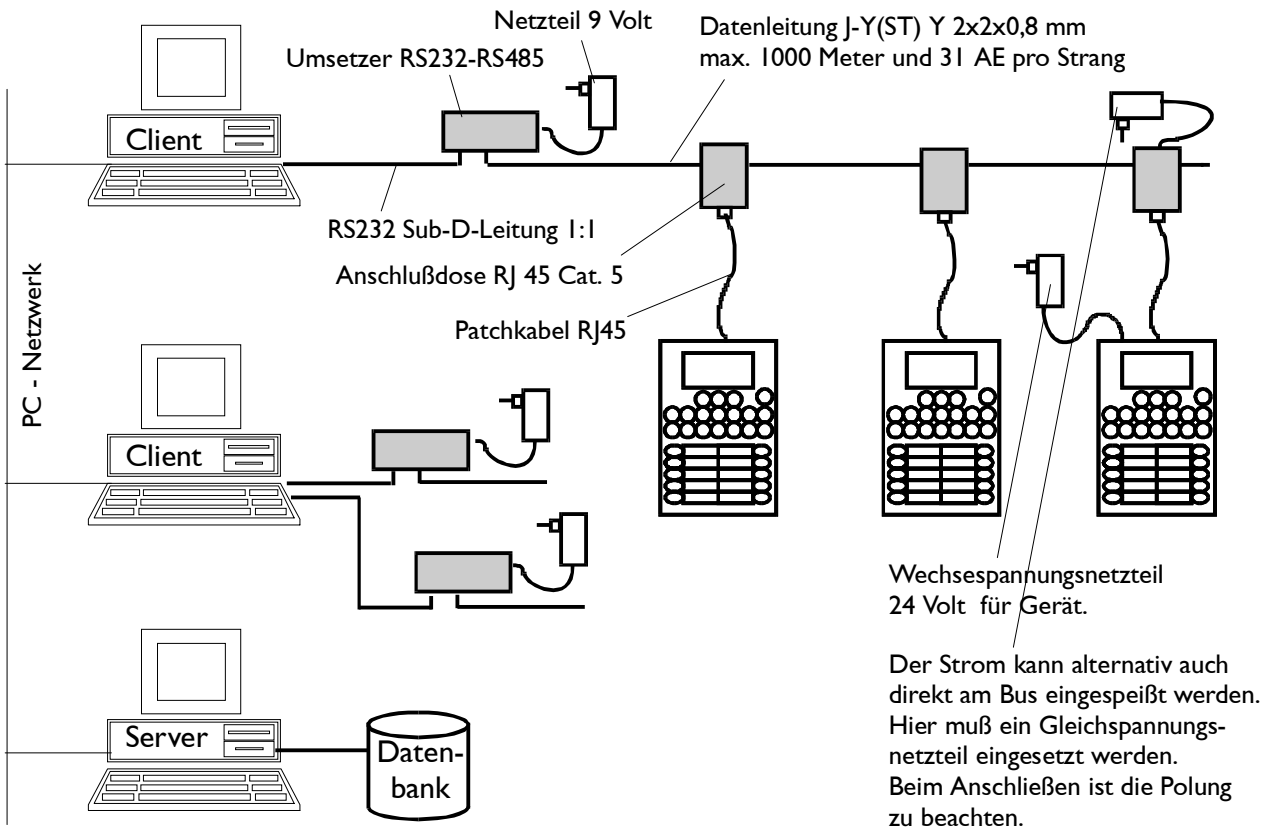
Netzteil 9 Volt

Umsetzer RS232-RS485

Datenleitung J-Y(ST) Y 2x2x0,8 mm
max. 1000 Meter und 31 AE pro Strang

Client

RS232 Sub-D-Leitung 1:1

Anschlußdose RJ 45 Cat. 5

PC - Netzwerk

Patchkabel RJ45

Client

Wechsespannungsnetzteil
24 Volt für Gerät.

Der Strom kann alternativ auch direkt am Bus eingespeißt werden. Hier muß ein Gleichspannungsnetzteil eingesetzt werden. Beim Anschließen ist die Polung zu beachten.

Server

Datenbank